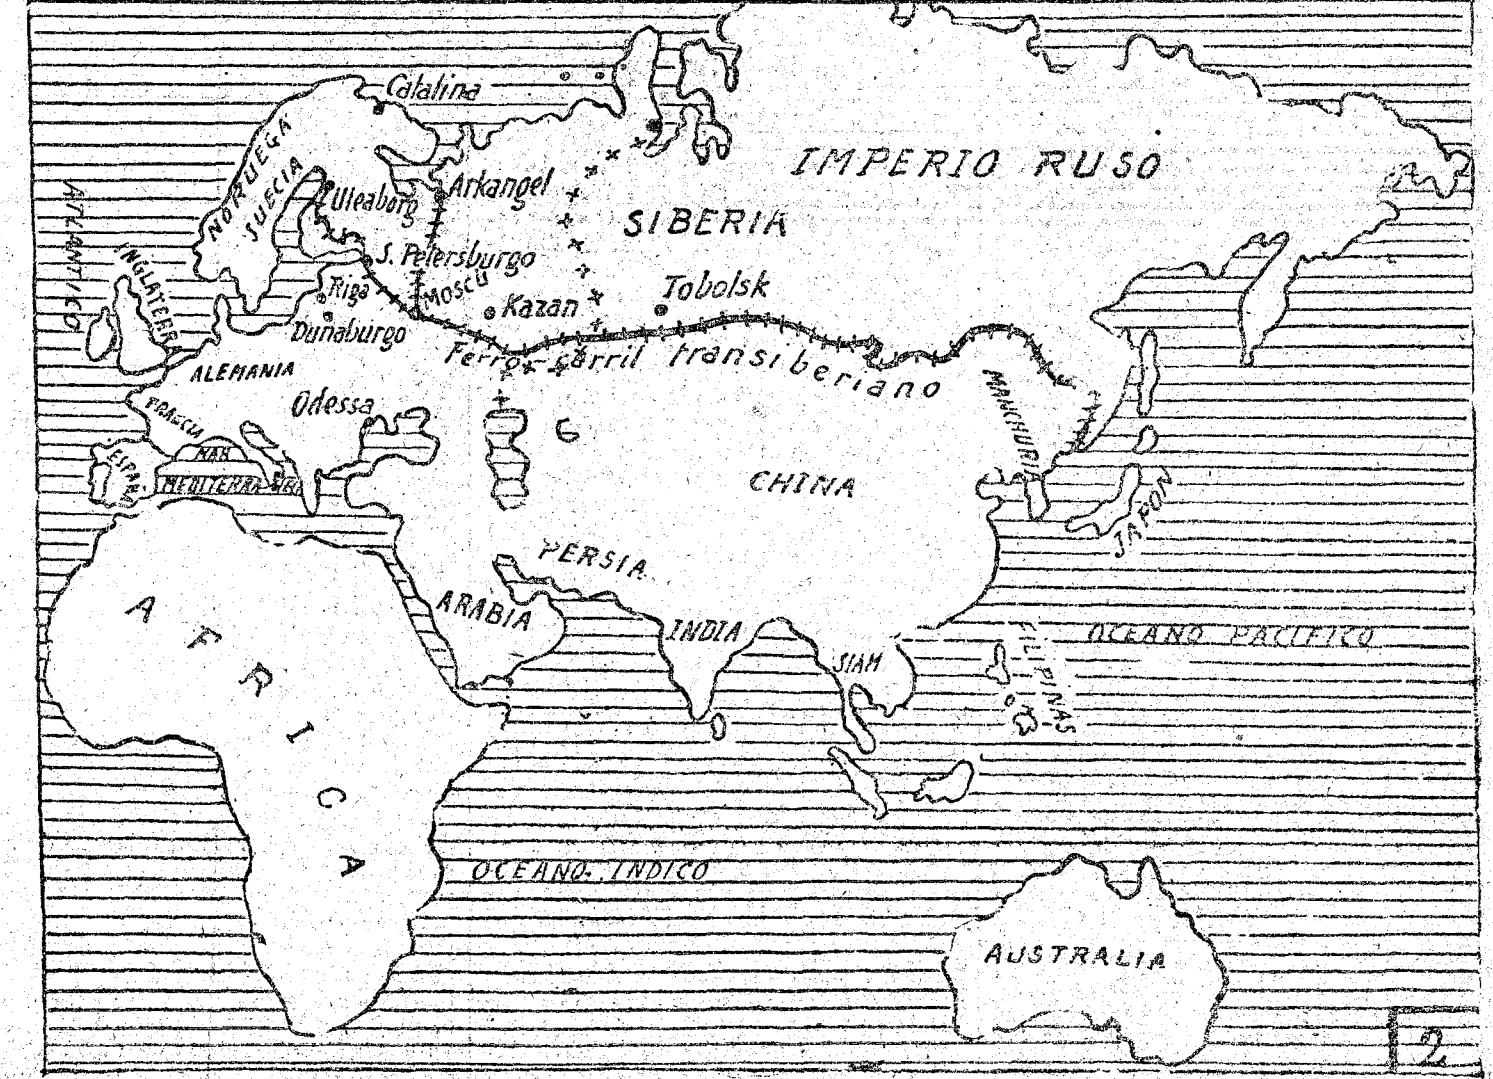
Catalina
IMPERIO RUSO
NORUEGA
SUECIA
Uleaborg
Arkangel
SIBERIA
ATLANTICO
INGLATERRA
S. Petersburgo
Riga
Moscú
Kazan
Tobolsk
Dunaburgo
Ferro-carril transiberiano
ALEMANIA
Odessa
MANCHURIA
FRANCIA
ESPAÑA
MAR MEDITERRANEO
6
CHINA
JAPON
PERSIA
ARABIA
INDIA
SIAM
FILIPINAS
OCEANO PACIFICO
AFRICA
OCEANO INDICO
AUSTRALIA
2